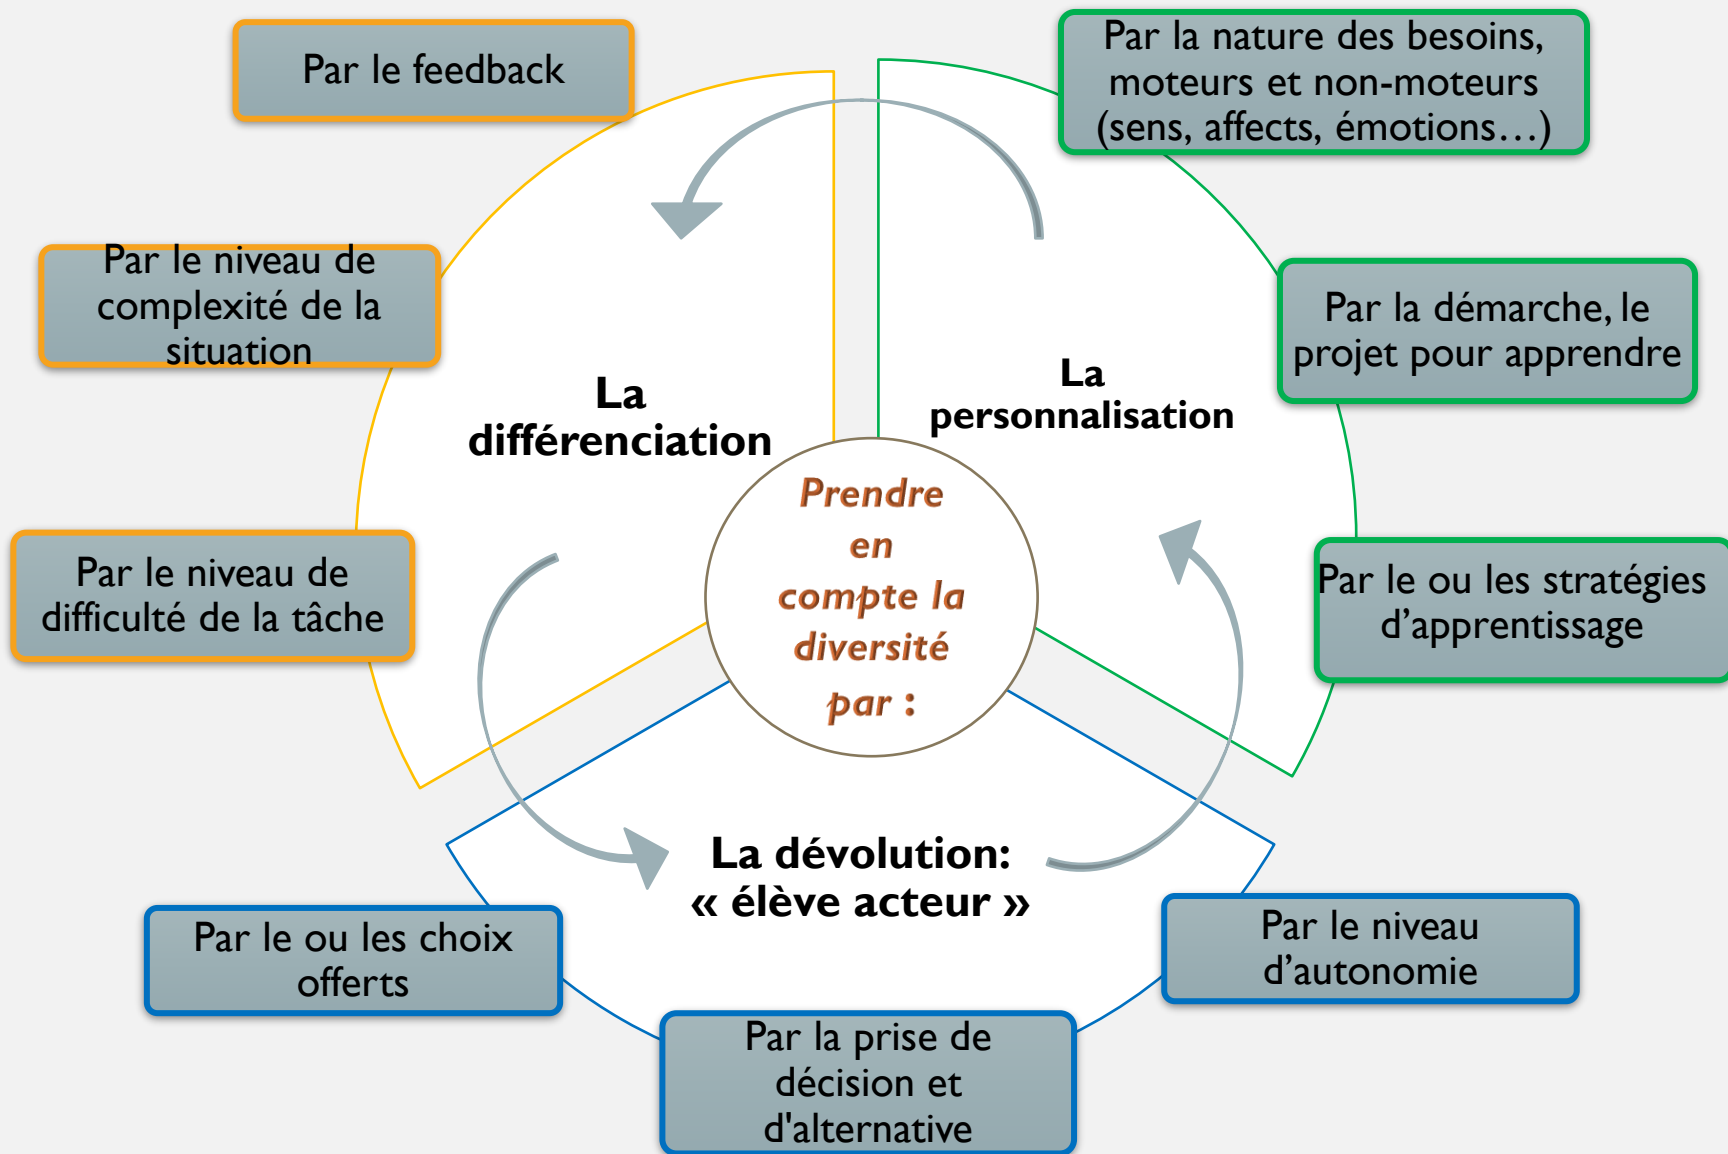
Par le feedback

Par le niveau de complexité de la situation

Par le niveau de difficulté de la tâche

La différenciation

Par la nature des besoins, moteurs et non-moteurs (sens, affects, émotions…)

Par la démarche, le projet pour apprendre

La personnalisation

Par le ou les stratégies d'apprentissage

Prendre en compte la diversité par :

La dévolution: « élève acteur »

Par le ou les choix offerts

Par le niveau d'autonomie

Par la prise de décision et d'alternative